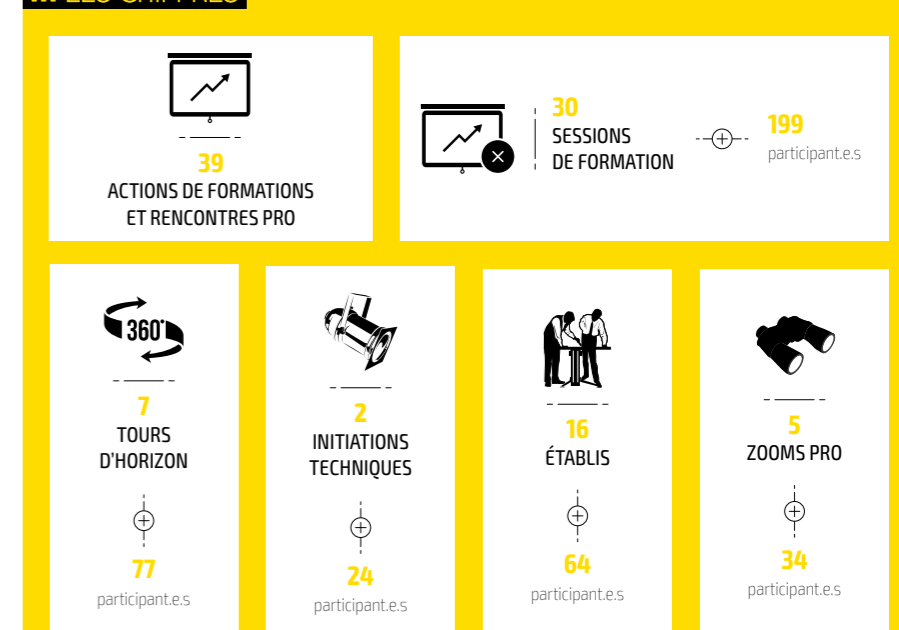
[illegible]

39
ACTIONS DE FORMATIONS ET RENCONTRES PRO

30
SESSIONS DE FORMATION

199
participant.e.s

360°

7
TOURS D'HORIZON

77
participant.e.s

2
INITIATIONS TECHNIQUES

24
participant.e.s

16
ÉTABLIS

64
participant.e.s

5
ZOOMS PRO

34
participant.e.s